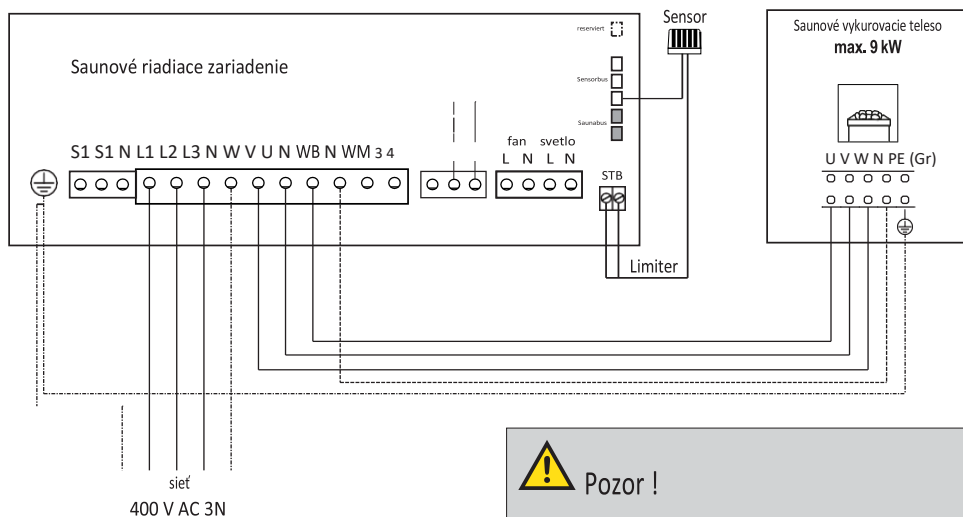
Sensor

reserviert

Saunové riadiace zariadenie

Sensorbus

Saunabus

Saunové vykurovacie teleso
max. 9 kW

U V W N PE (Gr)

S1 S1 N L1 L2 L3 N W V U N WB N WM 3 4

fan
L N

svetlo
L N

STB

Limiter

sieť
400 V AC 3N

Pozor !